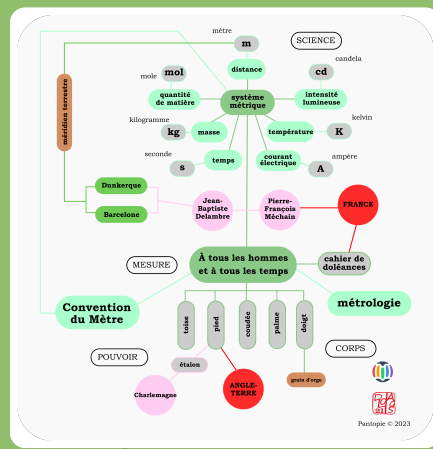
mètre
m
SCIENCE
candela
mole
mol
distance
cd
méridien terrestre
quantité de matière
système métrique
intensité lumineuse
kilogramme
kelvin
kg
masse
température
K
seconde
ampère
s
temps
courant électrique
A
Dunkerque
Barcelone
Jean-Baptiste Delambre
Pierre-François Méchain
FRANCE
MESURE
À tous les hommes et à tous les temps
cahier de doléances
Convention du Mètre
métrologie
toise
pied
coudée
palme
doigt
POUVOIR
CORPS
étalon
Charlemagne
ANGLETERRE
grain d'orge
Pantopie © 2023